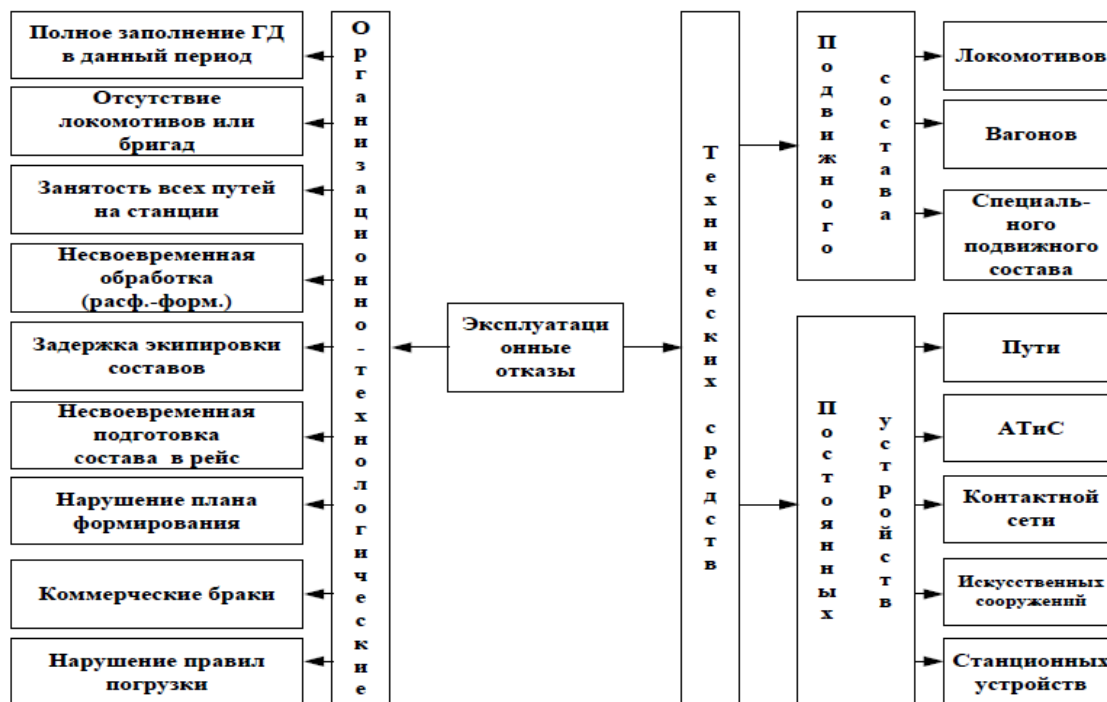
Полное заполнение ГД в данный период

Отсутствие локомотивов или бригад

Занятость всех путей на станции

Несвоевременная обработка (расф.-форм.)

Задержка экипировки составов

Несвоевременная подготовка состава в рейс

Нарушение плана формирования

Коммерческие браки

Нарушение правил погрузки

Организационно-технологические

Эксплуатационные отказы

Технических средств

Подвижного состава

Локомотивов

Вагонов

Специального подвижного состава

Постоянных устройств

Пути

АТиС

Контактной сети

Искусственных сооружений

Станционных устройств